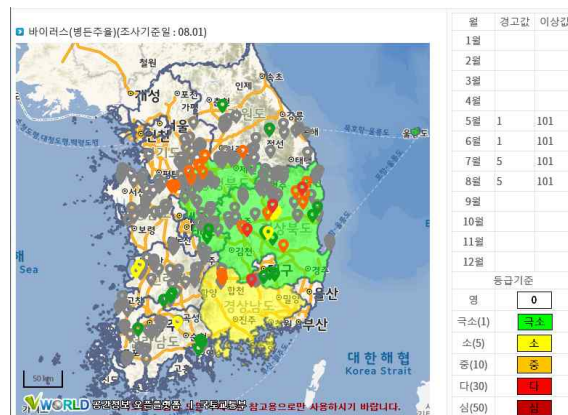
바이러스(병든주율)(조사기준일 : 08.01)

| 월 | 경고값 | 이상감 |
|---|---|---|
| 1월 | | |
| 2월 | | |
| 3월 | | |
| 4월 | | |
| 5월 | 1 | 101 |
| 6월 | 1 | 101 |
| 7월 | 5 | 101 |
| 8월 | 5 | 101 |
| 9월 | | |
| 10월 | | |
| 11월 | | |
| 12월 | | |

등급기준

| | |
|---|---|
| 영 | 0 |
| 극소(1) | 극소 |
| 소(5) | 소 |
| 중(10) | 중 |
| 다(30) | 다 |
| 심(50) | 심 |

철원
개성
인제
포천
서울
원도
정선
보령
김천
대구
경주
합천
경상남도
울산
진주
부산
대한해협
Korea Strait
Sea
50 km
VWORLD 공간정보 오픈플랫폼 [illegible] 참고용으로만 사용하시기 바랍니다.